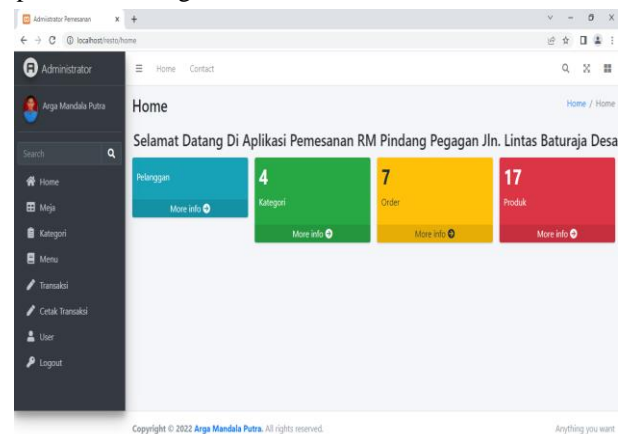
Administrator Pemesanan × +

localhost/resto/home

Administrator

Arga Mandala Putra

Search

Home

Meja

Kategori

Menu

Transaksi

Cetak Transaksi

User

Logout

Home Contact

Home

Home / Home

Selamat Datang Di Aplikasi Pemesanan RM Pindang Pegagan Jln. Lintas Baturaja Desa

Pelanggan

More info

4

Kategori

More info

7

Order

More info

17

Produk

More info

Copyright © 2022 Arga Mandala Putra. All rights reserved.

Anything you want